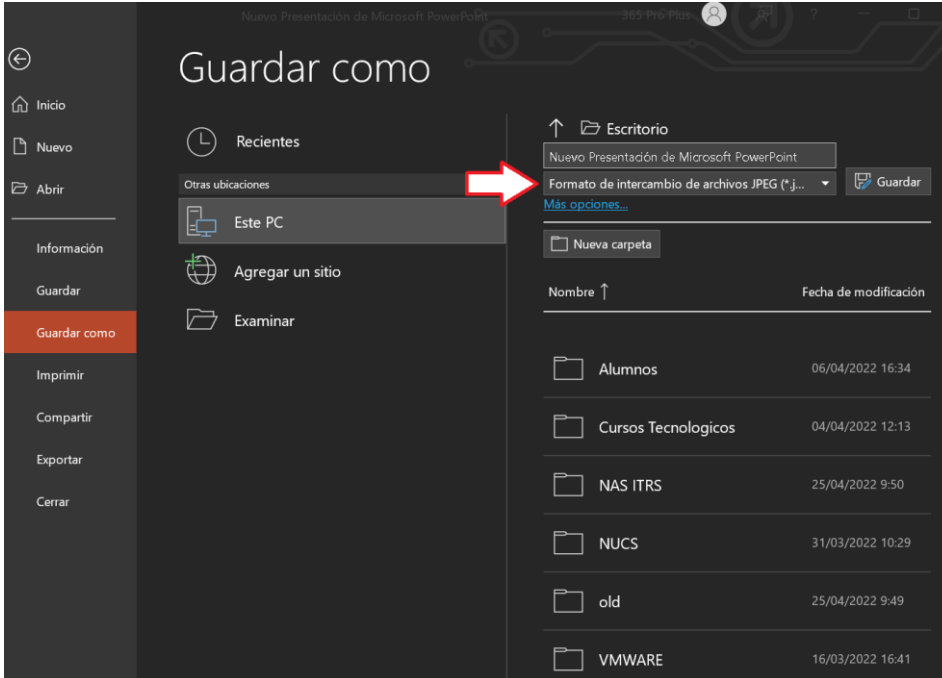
Nuevo Presentación de Microsoft PowerPoint 365 Pro Plus ?

Inicio
Nuevo
Abrir
Información
Guardar
Guardar como
Imprimir
Compartir
Exportar
Cerrar

Guardar como

Recientes
Otras ubicaciones
Este PC
Agregar un sitio
Examinar

Escritorio
Nuevo Presentación de Microsoft PowerPoint
Formato de intercambio de archivos JPEG (*.j...
Guardar
Más opciones...
Nueva carpeta

| Nombre | Fecha de modificación |
|---|---|
| Alumnos | 06/04/2022 16:34 |
| Cursos Tecnologicos | 04/04/2022 12:13 |
| NAS ITRS | 25/04/2022 9:50 |
| NUCS | 31/03/2022 10:29 |
| old | 25/04/2022 9:49 |
| VMWARE | 16/03/2022 16:41 |